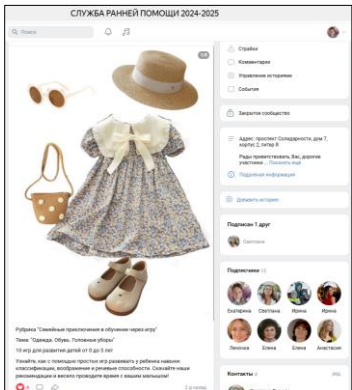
СЛУЖБА РАННЕЙ ПОМОЩИ 2024-2025

Поиск

Стрáйки

Комментарии

Управление историями

События

Закрытое сообщество

Адрес: проспект Солидарности, дом 7, корпус 2, литер Б

Рады приветствовать Вас, дорогие участники ... Показать ещё

Подробная информация

Добавить историю

Подписан 1 друг

Светлана

Подписчики 15

Екатерина Светлана Ирина Ирина

Любовь Елена Елена Анастасия

Контакты

Рубрика "Семейные приключения в обучении через игру"

Тема: "Одежда. Обувь. Головные уборы"

10 игр для развития детей от 0 до 5 лет

Узнайте, как с помощью простых игр развивать у ребенка навыки классификации, воображение и речевые способности. Скачайте наши рекомендации и весело проводите время с вашим малышом!

2 нед назад